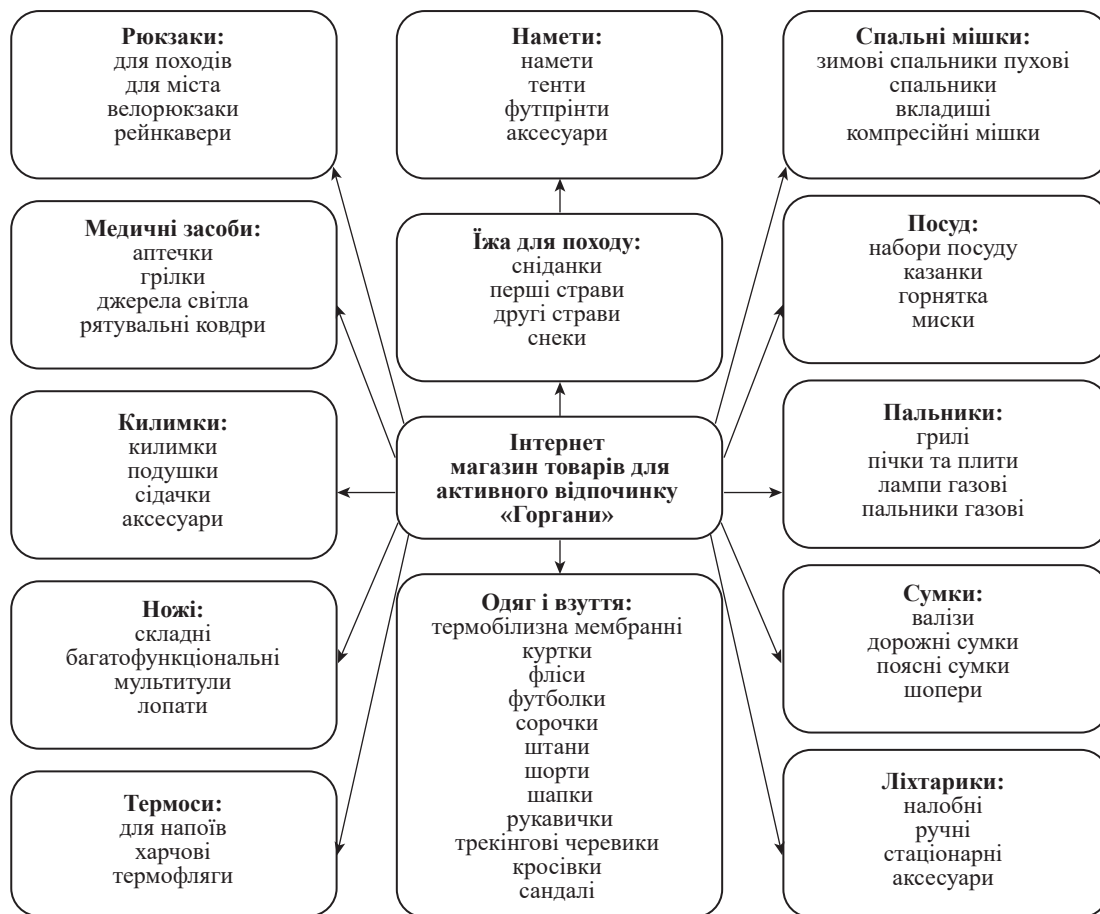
**Рюкзаки:**
для походів
для міста
велорюкзаки
рейнкавери

**Намети:**
намети
тенти
футпрінти
аксесуари

**Спальні мішки:**
зимові спальники пухові
спальники
вкладиші
компресійні мішки

**Медичні засоби:**
аптечки
грілки
джерела світла
рятувальні ковдри

**Їжа для походу:**
сніданки
перші страви
другі страви
снеки

**Посуд:**
набори посуду
казанки
горнятка
миски

**Килимки:**
килимки
подушки
сідачки
аксесуари

**Інтернет магазин товарів для активного відпочинку «Горгани»**

**Пальники:**
грилі
пічки та плити
лампи газові
пальники газові

**Ножі:**
складні
багатофункціональні
мультитули
лопати

**Одяг і взуття:**
термобілизна мембранні
куртки
фліси
футболки
сорочки
штани
шорти
шапки
рукавички
трекінгові черевики
кросівки
сандалі

**Сумки:**
валізи
дорожні сумки
поясні сумки
шопери

**Термоси:**
для напоїв
харчові
термофляги

**Ліхтарики:**
налобні
ручні
стаціонарні
аксесуари